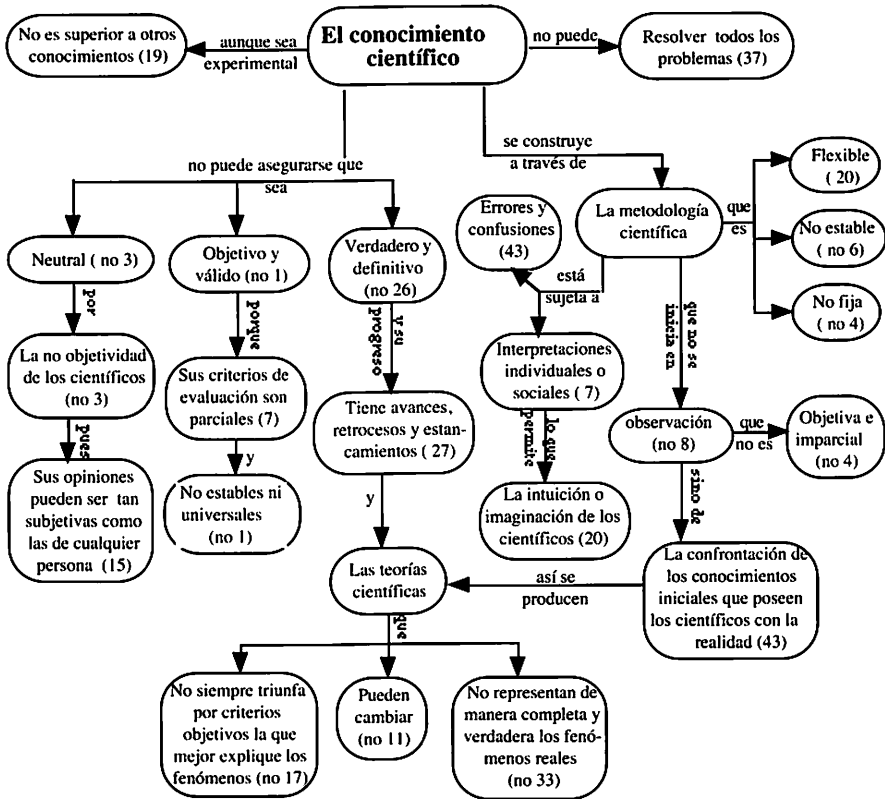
El conocimiento científico

aunque sea experimental

No es superior a otros conocimientos (19)

no puede

Resolver todos los problemas (37)

no puede asegurarse que sea

se construye a través de

Neutral ( no 3)

por

La no objetividad de los científicos (no 3)

pues

Sus opiniones pueden ser tan subjetivas como las de cualquier persona (15)

Objetivo y válido (no 1)

porque

Sus criterios de evaluación son parciales (7)

y

No estables ni universales (no 1)

Verdadero y definitivo (no 26)

y su progreso

Tiene avances, retrocesos y estancamientos ( 27)

y

Las teorías científicas

que

No siempre triunfa por criterios objetivos la que mejor explique los fenómenos (no 17)

Pueden cambiar (no 11)

No representan de manera completa y verdadera los fenómenos reales (no 33)

La metodología científica

que es

Flexible ( 20)

No estable ( no 6)

No fija ( no 4)

está sujeta a

Errores y confusiones (43)

Interpretaciones individuales o sociales ( 7)

lo que permite

La intuición o imaginación de los científicos (20)

que no se inicia en

observación (no 8)

que no es

Objetiva e imparcial (no 4)

sino de

La confrontación de los conocimientos iniciales que poseen los científicos con la realidad (43)

así se producen